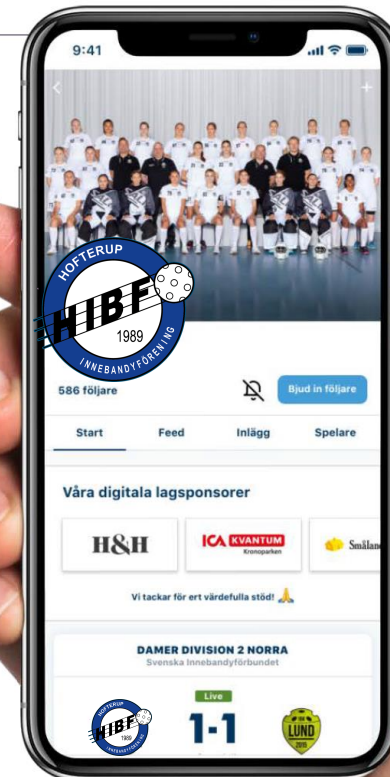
9:41

HOFTERUP
HIBF
1989
INNEBANDYFÖRENING

586 följare

Bjud in följare

Start
Feed
Inlägg
Spelare

Våra digitala lagsponsorer

H&H
ICA KVANTUM Kronoparken
Smålan

Vi tackar för ert värdefulla stöd! 🙏

DAMER DIVISION 2 NORRA
Svenska Innebandyförbundet

HIBF 1989
Live
1-1
LUND